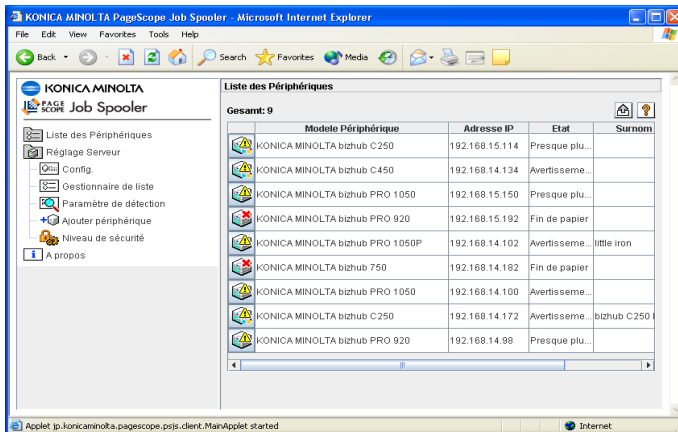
KONICA MINOLTA PageScope Job Spooler - Microsoft Internet Explorer

File Edit View Favorites Tools Help

Back Search Favorites Media

KONICA MINOLTA
PAGE SCOPE Job Spooler

Liste des Périphériques
Réglage Serveur
Config.
Gestionnaire de liste
Paramètre de détection
Ajouter périphérique
Niveau de sécurité
A propos

Liste des Périphériques

Gesamt: 9

| | Modele Périphérique | Adresse IP | Etat | Surnom |
|---|---|---|---|---|
| | KONICA MINOLTA bizhub C250 | 192.168.15.114 | Presque plu... | |
| | KONICA MINOLTA bizhub C450 | 192.168.14.134 | Avertisseme... | |
| | KONICA MINOLTA bizhub PRO 1050 | 192.168.15.150 | Presque plu... | |
| | KONICA MINOLTA bizhub PRO 920 | 192.168.15.192 | Fin de papier | |
| | KONICA MINOLTA bizhub PRO 1050P | 192.168.14.102 | Avertisseme... | little iron |
| | KONICA MINOLTA bizhub 750 | 192.168.14.182 | Fin de papier | |
| | KONICA MINOLTA bizhub PRO 1050 | 192.168.14.100 | Avertisseme... | |
| | KONICA MINOLTA bizhub C250 | 192.168.14.172 | Avertisseme... | bizhub C250 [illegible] |
| | KONICA MINOLTA bizhub PRO 920 | 192.168.14.98 | Presque plu... | |

Applet jp.konicaminolta.pagescope.psjs.client.MainApplet started

Internet